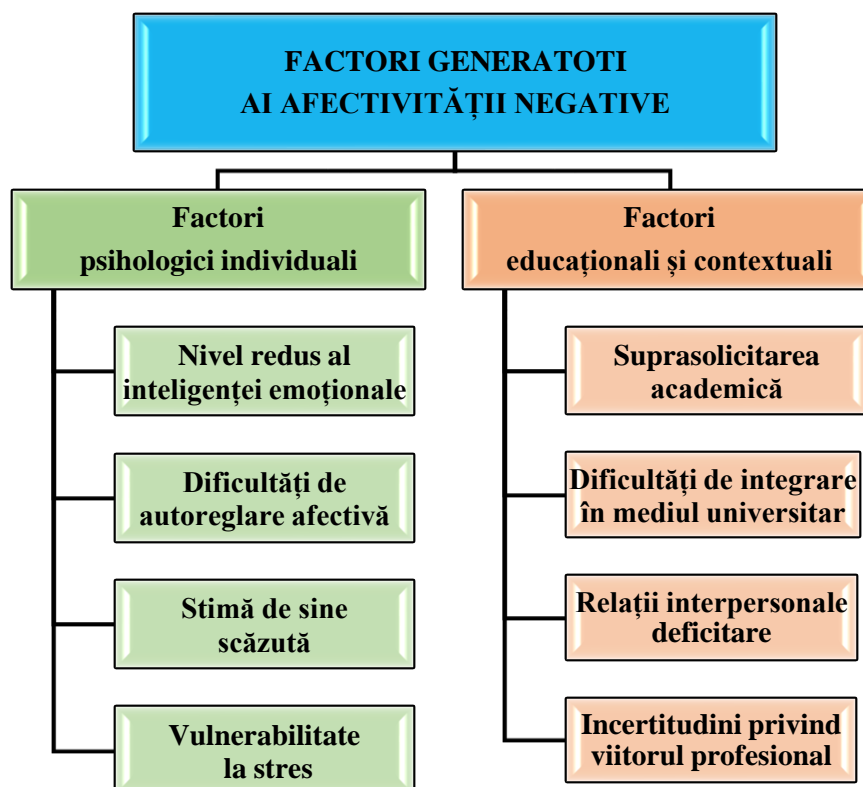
FACTORI GENERATOTI AI AFECTIVITĂȚII NEGATIVE

Factori psihologici individuali

Nivel redus al inteligenței emoționale

Dificultăți de autoreglare afectivă

Stimă de sine scăzută

Vulnerabilitate la stres

Factori educaționali și contextuali

Suprasolicitarea academică

Dificultăți de integrare în mediul universitar

Relații interpersonale deficitare

Incertitudini privind viitorul profesional